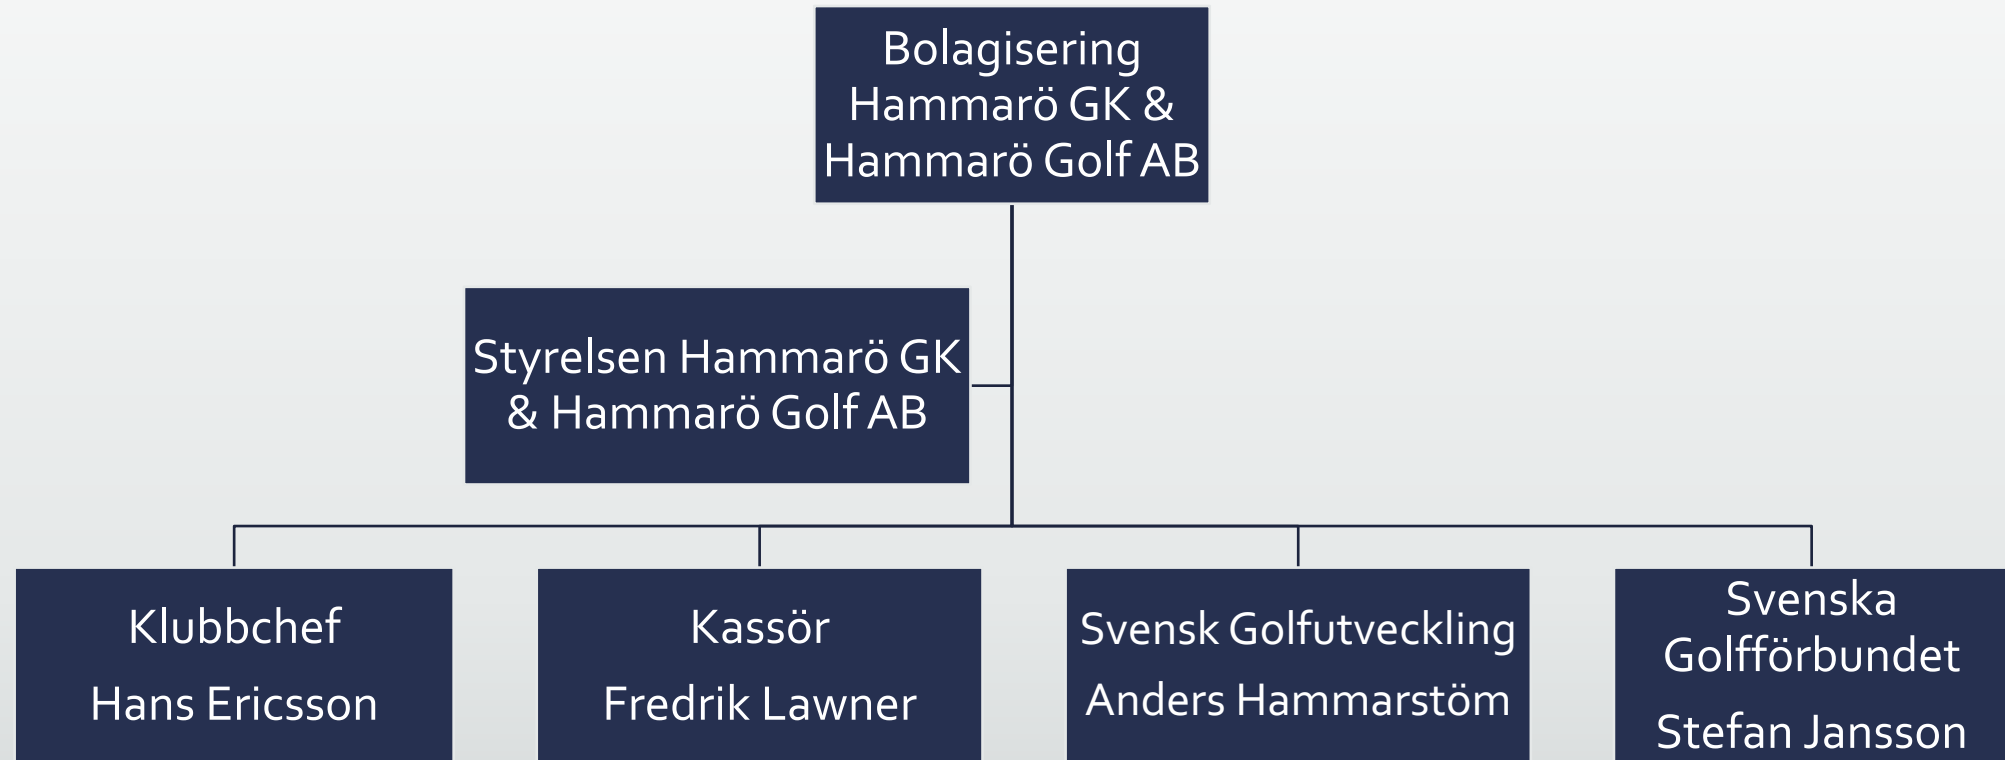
Bolagisering Hammarö GK & Hammarö Golf AB

Styrelsen Hammarö GK & Hammarö Golf AB

Klubbchef

Hans Ericsson

Kassör

Fredrik Lawner

Svensk Golfutveckling

Anders Hammarstöm

Svenska Golfförbundet

Stefan Jansson